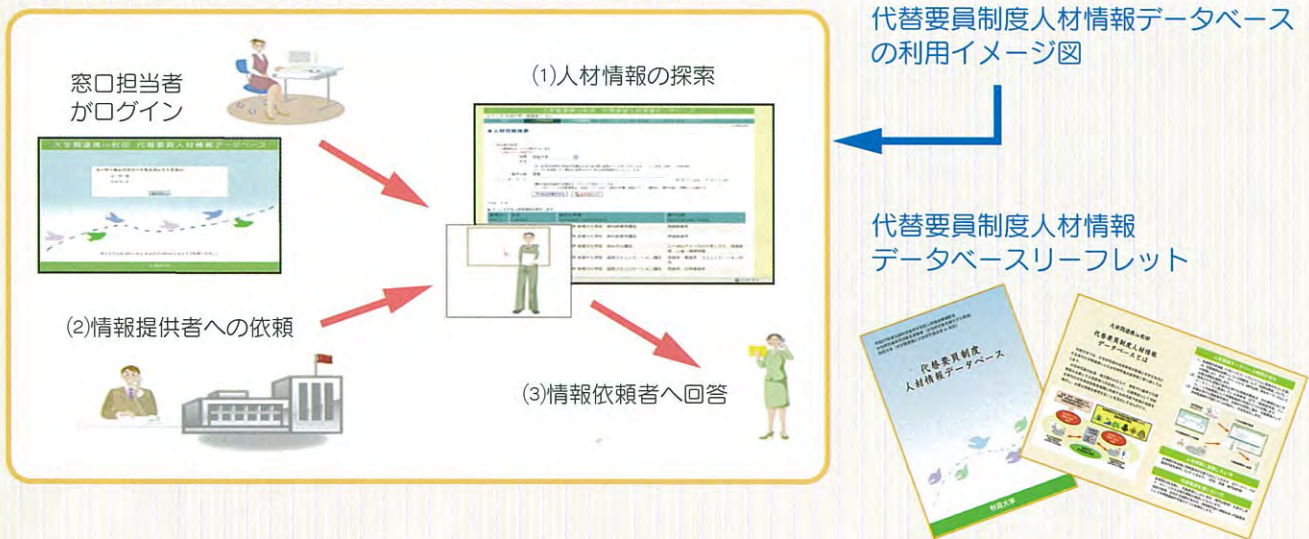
代替要員制度人材情報データベースの利用イメージ図

窓口担当者がログイン

(1)人材情報の探索

大学間連携in秋田　代替要員人材情報データベース

(2)情報提供者への依頼

(3)情報依頼者へ回答

代替要員制度人材情報データベースリーフレット

代替要員制度人材情報データベース

秋田大学

大学間連携in秋田

代替要員制度人材情報データベースとは

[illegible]